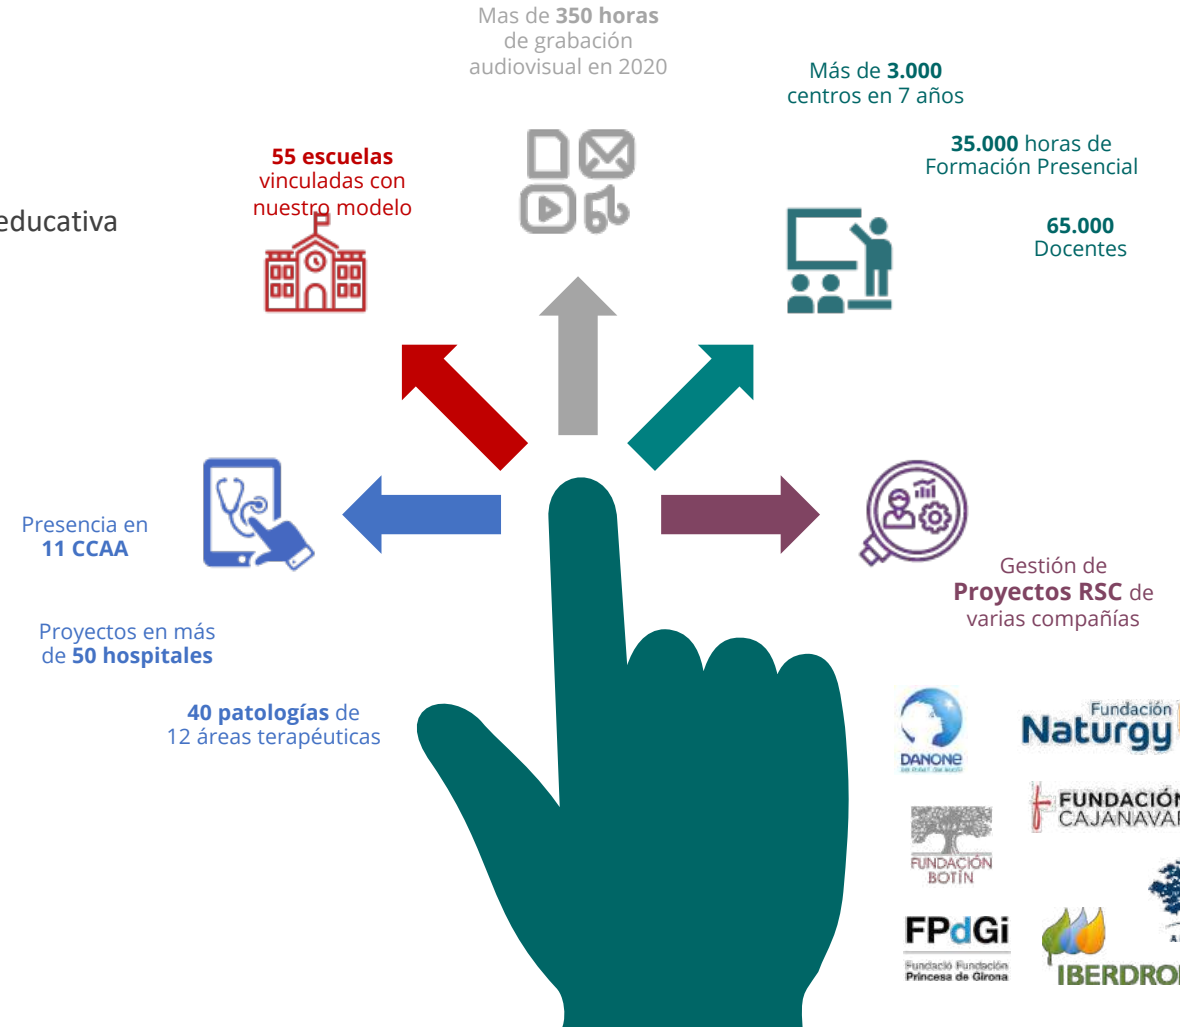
educativa

Mas de **350 horas** de grabación audiovisual en 2020

Más de **3.000** centros en 7 años

**35.000** horas de Formación Presencial

**65.000** Docentes

**55 escuelas** vinculadas con nuestro modelo

Presencia en **11 CCAA**

Proyectos en más de **50 hospitales**

**40 patologías** de 12 áreas terapéuticas

Gestión de **Proyectos RSC** de varias compañías

DANONE

Fundación Naturgy

FUNDACIÓN CAJANAVAR

FUNDACIÓN BOTÍN

FPdGi
Fundació Fundación Princesa de Girona

IBERDRO